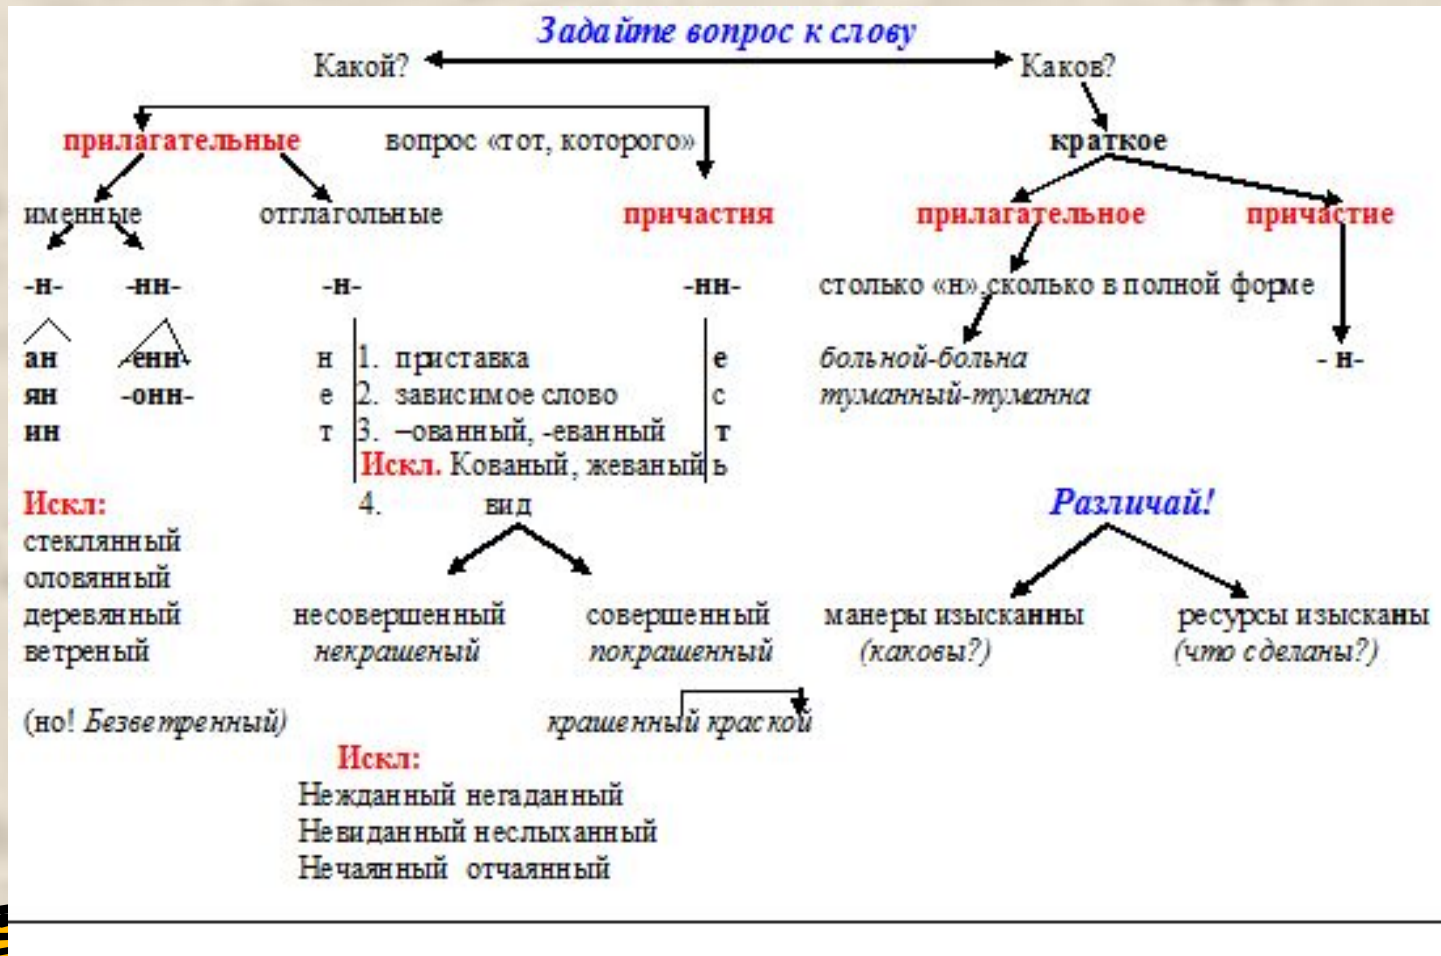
Задайте вопрос к слову

Какой?

Каков?

прилагательные

вопрос «тот, которого»

краткое

именные

отглагольные

причастия

прилагательное

причастие

-н-

-нн-

-н-

-нн-

столько «н» сколько в полной форме

ан
ян
ин

-енн-
-онн-

н
е
т

1. приставка
2. зависимое слово
3. –ованный, -еванный
Искл. Кованый, жеваный

е
с
т
ь

больной-больна
туманный-туманна

- н-

Искл:
стеклянный
оловянный
деревянный
ветреный

4. вид

Различай!

несовершенный
некрашеный

совершенный
покрашенный

манеры изысканны
(каковы?)

ресурсы изысканы
(что сделаны?)

(но! Безветренный)

крашенный краской

Искл:
Нежданный негаданный
Невиданный неслыханный
Нечаянный отчаянный